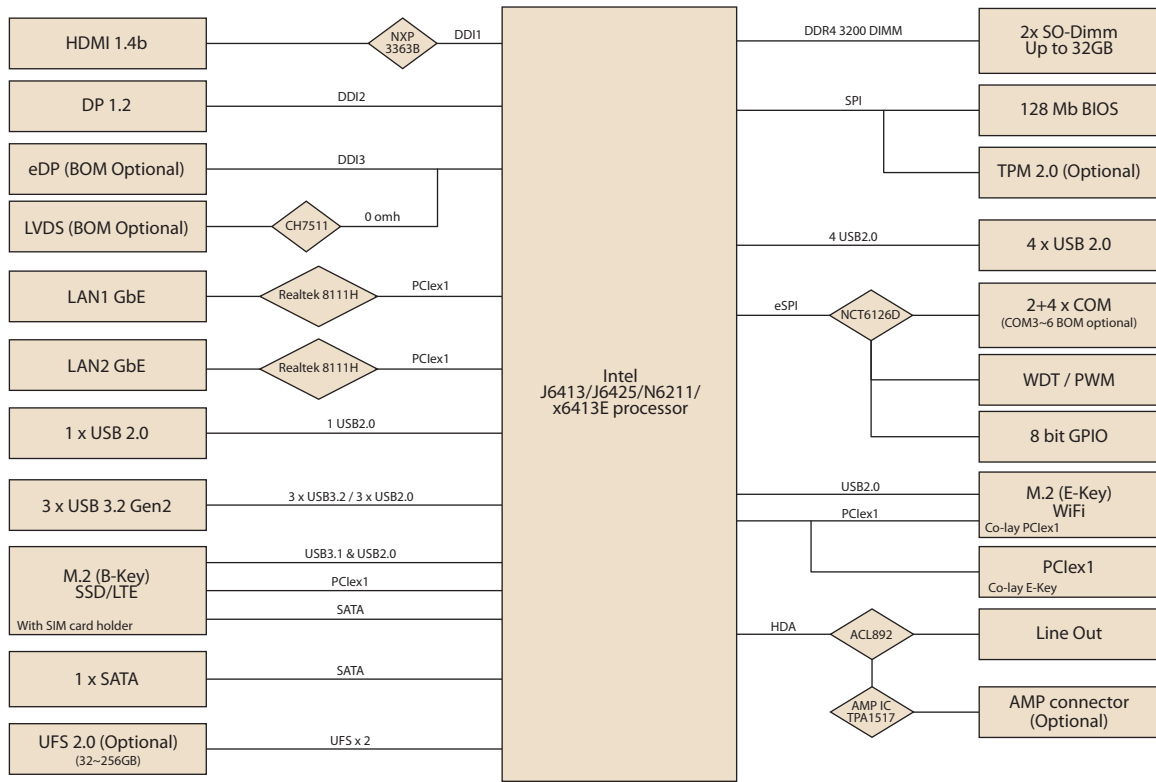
HDMI 1.4b

NXP 3363B

DDI1

DP 1.2

DDI2

eDP (BOM Optional)

DDI3

LVDS (BOM Optional)

CH7511

0 omh

LAN1 GbE

Realtek 8111H

PCIex1

LAN2 GbE

Realtek 8111H

PCIex1

1 x USB 2.0

1 USB2.0

3 x USB 3.2 Gen2

3 x USB3.2 / 3 x USB2.0

M.2 (B-Key) SSD/LTE

With SIM card holder

USB3.1 & USB2.0

PCIex1

SATA

1 x SATA

SATA

UFS 2.0 (Optional) (32~256GB)

UFS x 2

Intel J6413/J6425/N6211/ x6413E processor

DDR4 3200 DIMM

2x SO-Dimm Up to 32GB

SPI

128 Mb BIOS

TPM 2.0 (Optional)

4 USB2.0

4 x USB 2.0

eSPI

NCT6126D

2+4 x COM (COM3~6 BOM optional)

WDT / PWM

8 bit GPIO

USB2.0

PCIex1

M.2 (E-Key) WiFi

Co-lay PCIex1

PCIex1

Co-lay E-Key

HDA

ACL892

Line Out

AMP IC TPA1517

AMP connector (Optional)